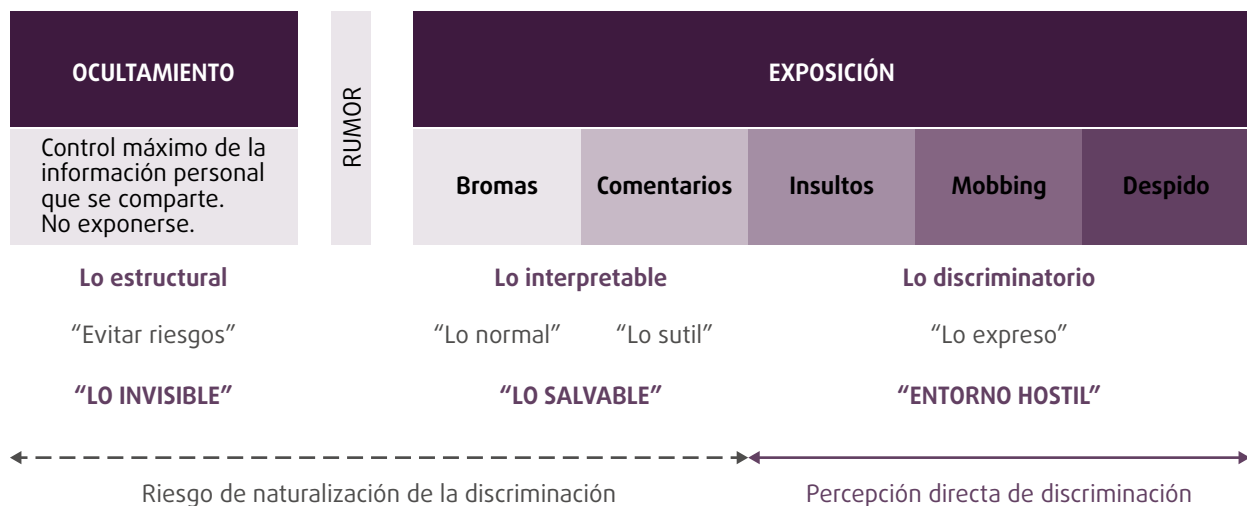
OCULTAMIENTO

Control máximo de la información personal que se comparte. No exponerse.

RUMOR

EXPOSICIÓN

Bromas

Comentarios

Insultos

Mobbing

Despido

Lo estructural

"Evitar riesgos"

"LO INVISIBLE"

Lo interpretable

"Lo normal"

"Lo sutil"

"LO SALVABLE"

Lo discriminatorio

"Lo expreso"

"ENTORNO HOSTIL"

Riesgo de naturalización de la discriminación

Percepción directa de discriminación